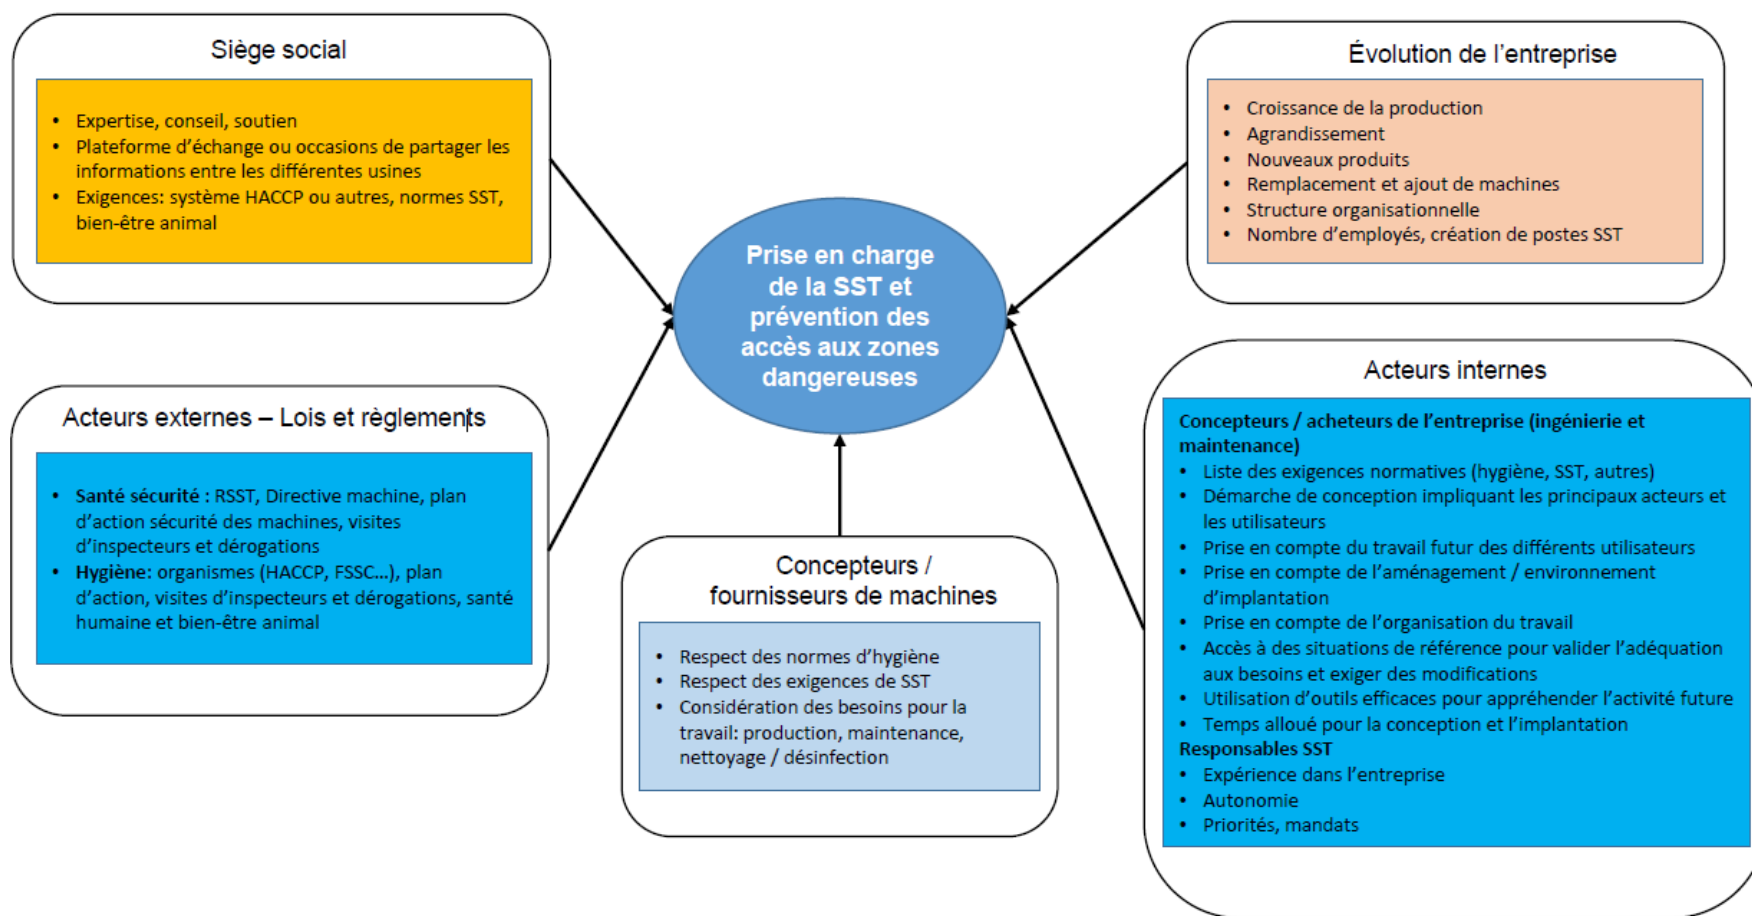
Siège social

- Expertise, conseil, soutien
- Plateforme d'échange ou occasions de partager les informations entre les différentes usines
- Exigences: système HACCP ou autres, normes SST, bien-être animal

Évolution de l'entreprise

- Croissance de la production
- Agrandissement
- Nouveaux produits
- Remplacement et ajout de machines
- Structure organisationnelle
- Nombre d'employés, création de postes SST

Prise en charge de la SST et prévention des accès aux zones dangereuses

Acteurs externes – Lois et règlements

- **Santé sécurité :** RSST, Directive machine, plan d'action sécurité des machines, visites d'inspecteurs et dérogations
- **Hygiène:** organismes (HACCP, FSSC...), plan d'action, visites d'inspecteurs et dérogations, santé humaine et bien-être animal

Concepteurs / fournisseurs de machines

- Respect des normes d'hygiène
- Respect des exigences de SST
- Considération des besoins pour la travail: production, maintenance, nettoyage / désinfection

Acteurs internes

**Concepteurs / acheteurs de l'entreprise (ingénierie et maintenance)**
- Liste des exigences normatives (hygiène, SST, autres)
- Démarche de conception impliquant les principaux acteurs et les utilisateurs
- Prise en compte du travail futur des différents utilisateurs
- Prise en compte de l'aménagement / environnement d'implantation
- Prise en compte de l'organisation du travail
- Accès à des situations de référence pour valider l'adéquation aux besoins et exiger des modifications
- Utilisation d'outils efficaces pour appréhender l'activité future
- Temps alloué pour la conception et l'implantation

**Responsables SST**
- Expérience dans l'entreprise
- Autonomie
- Priorités, mandats